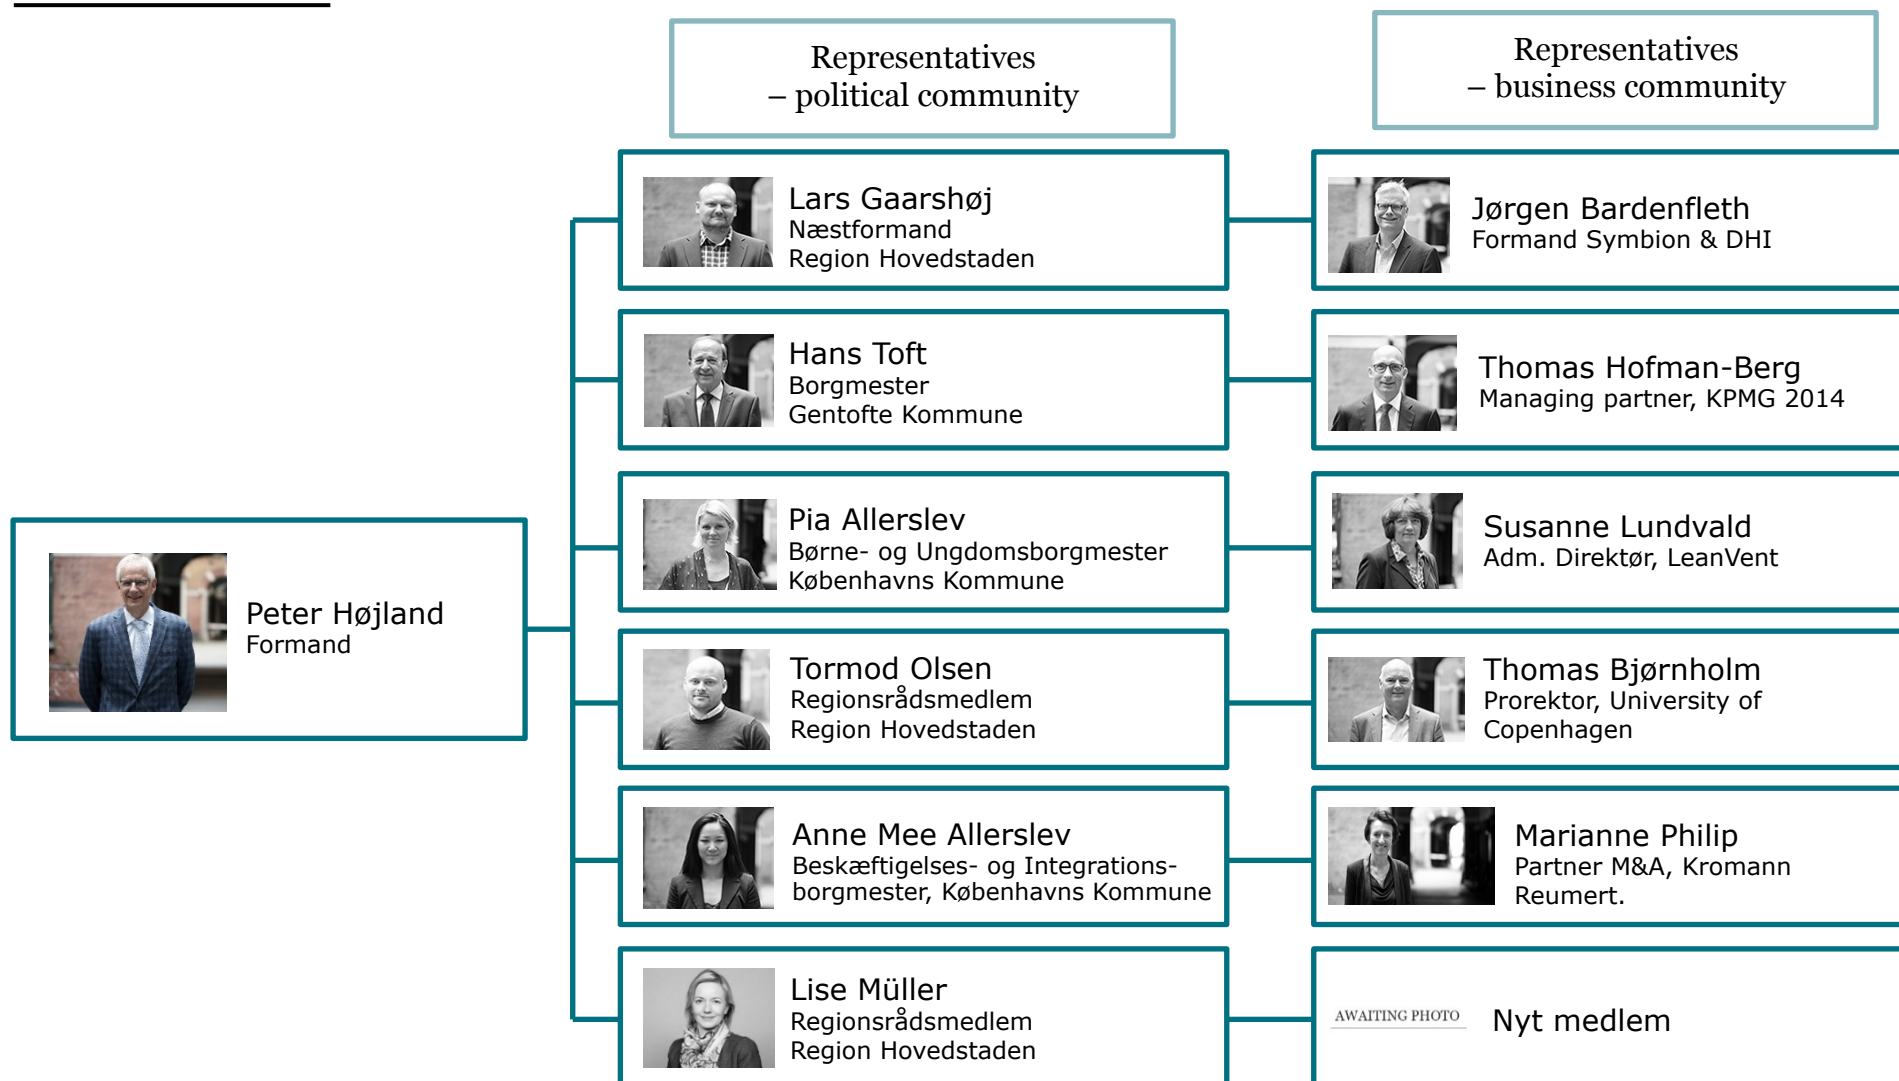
Representatives
– political community

Representatives
– business community

Peter Højland
Formand

Lars Gaarshøj
Næstformand
Region Hovedstaden

Jørgen Bardenfleth
Formand Symbion & DHI

Hans Toft
Borgmester
Gentofte Kommune

Thomas Hofman-Berg
Managing partner, KPMG 2014

Pia Allerslev
Børne- og Ungdomsborgmester
Københavns Kommune

Susanne Lundvald
Adm. Direktør, LeanVent

Tormod Olsen
Regionsrådsmedlem
Region Hovedstaden

Thomas Bjørnholm
Prorektor, University of Copenhagen

Anne Mee Allerslev
Beskæftigelses- og Integrationsborgmester, Københavns Kommune

Marianne Philip
Partner M&A, Kromann Reumert.

Lise Müller
Regionsrådsmedlem
Region Hovedstaden

AWAITING PHOTO
Nyt medlem